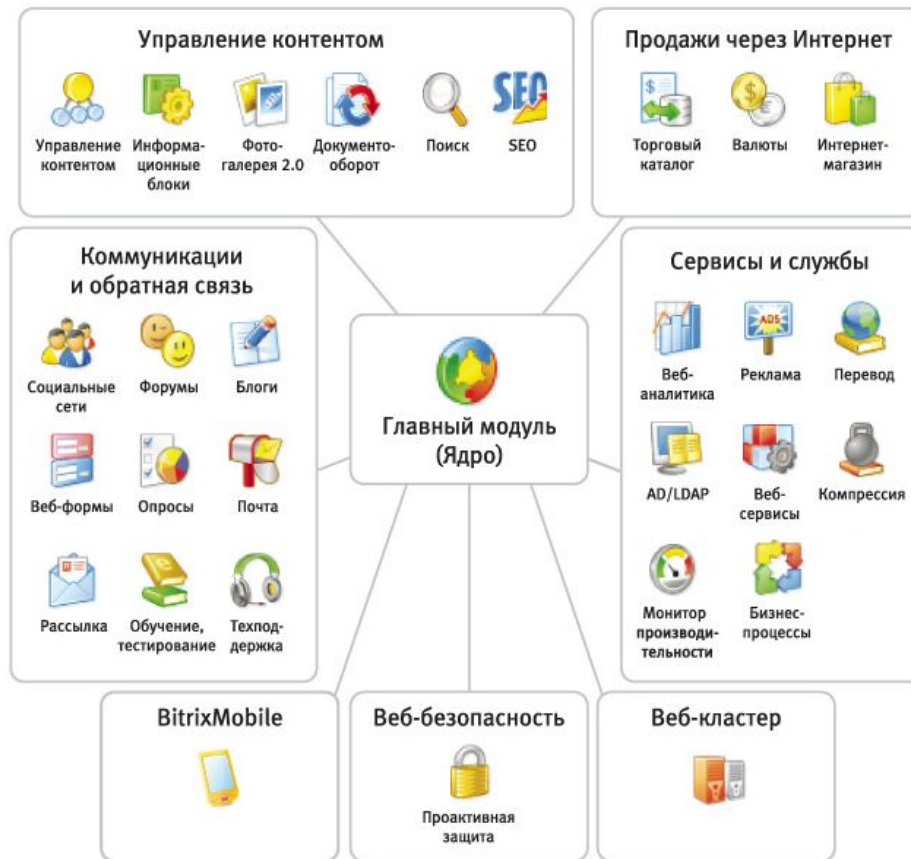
Управление контентом

Управление контентом
Информационные блоки
Фотогалерея 2.0
Документооборот
Поиск
SEO

Продажи через Интернет

Торговый каталог
Валюты
Интернет-магазин

Коммуникации и обратная связь

Социальные сети
Форумы
Блоги
Веб-формы
Опросы
Почта
Рассылка
Обучение, тестирование
Техподдержка

Главный модуль (Ядро)

Сервисы и службы

Веб-аналитика
ADS
Реклама
Перевод
AD/LDAP
Веб-сервисы
Компрессия
Монитор производительности
Бизнес-процессы

BitrixMobile

Веб-безопасность

Проактивная защита

Веб-кластер